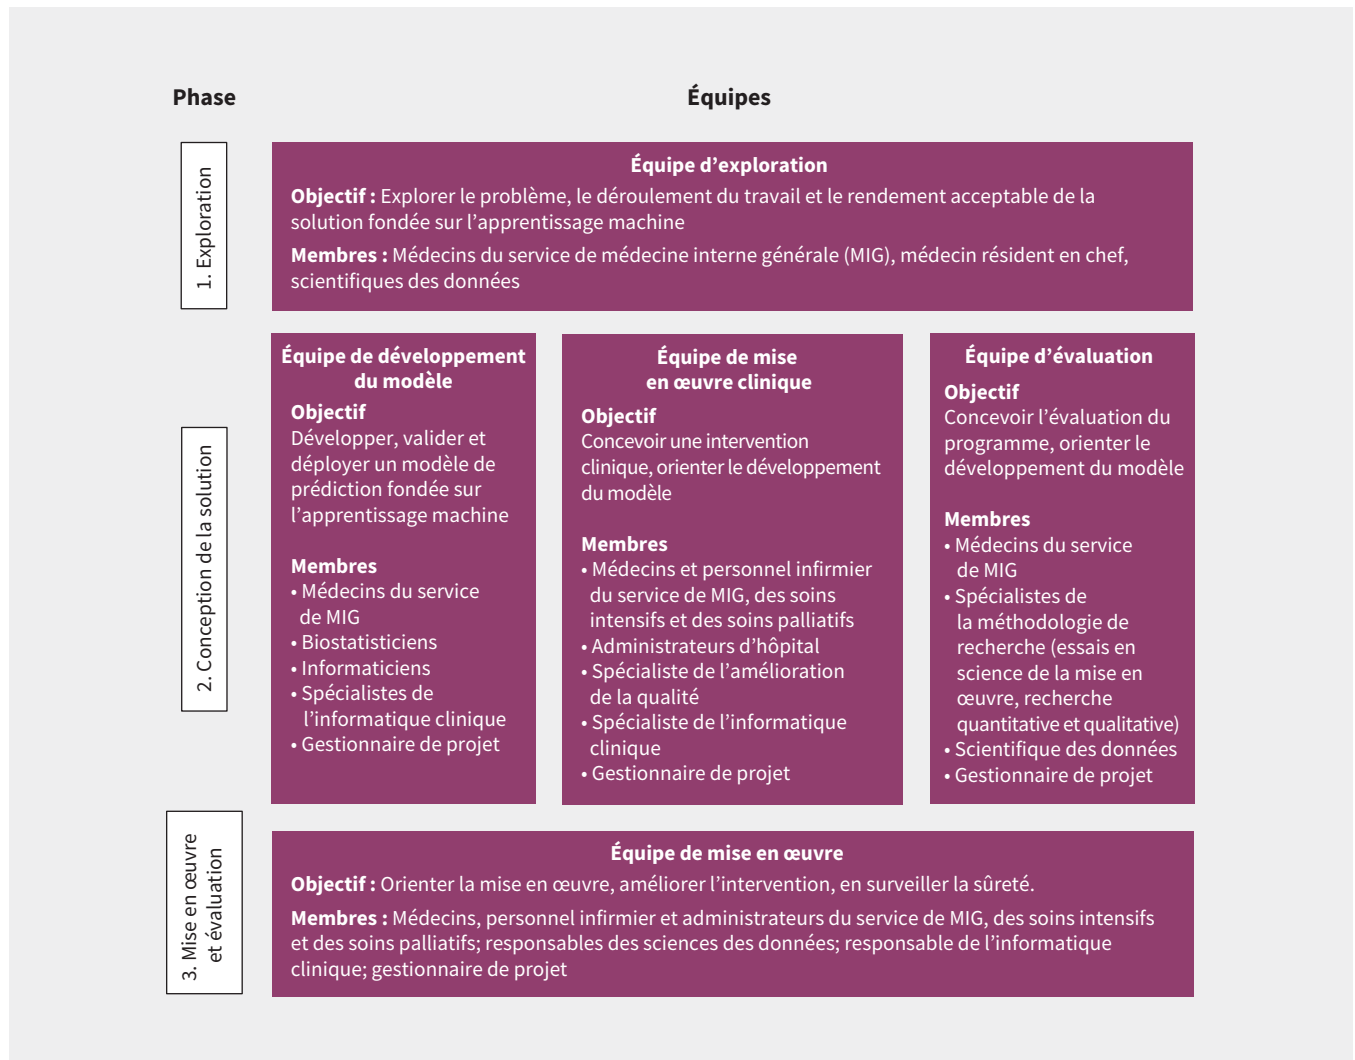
Phase

Équipes

1. Exploration

Équipe d'exploration

Objectif : Explorer le problème, le déroulement du travail et le rendement acceptable de la solution fondée sur l'apprentissage machine

Membres : Médecins du service de médecine interne générale (MIG), médecin résident en chef, scientifiques des données

2. Conception de la solution

Équipe de développement du modèle

Objectif
Développer, valider et déployer un modèle de prédiction fondée sur l'apprentissage machine

Membres
• Médecins du service de MIG
• Biostatisticiens
• Informaticiens
• Spécialistes de l'informatique clinique
• Gestionnaire de projet

Équipe de mise en œuvre clinique

Objectif
Concevoir une intervention clinique, orienter le développement du modèle

Membres
• Médecins et personnel infirmier du service de MIG, des soins intensifs et des soins palliatifs
• Administrateurs d'hôpital
• Spécialiste de l'amélioration de la qualité
• Spécialiste de l'informatique clinique
• Gestionnaire de projet

Équipe d'évaluation

Objectif
Concevoir l'évaluation du programme, orienter le développement du modèle

Membres
• Médecins du service de MIG
• Spécialistes de la méthodologie de recherche (essais en science de la mise en œuvre, recherche quantitative et qualitative)
• Scientifique des données
• Gestionnaire de projet

3. Mise en œuvre et évaluation

Équipe de mise en œuvre

Objectif : Orienter la mise en œuvre, améliorer l'intervention, en surveiller la sûreté.

Membres : Médecins, personnel infirmier et administrateurs du service de MIG, des soins intensifs et des soins palliatifs; responsables des sciences des données; responsable de l'informatique clinique; gestionnaire de projet